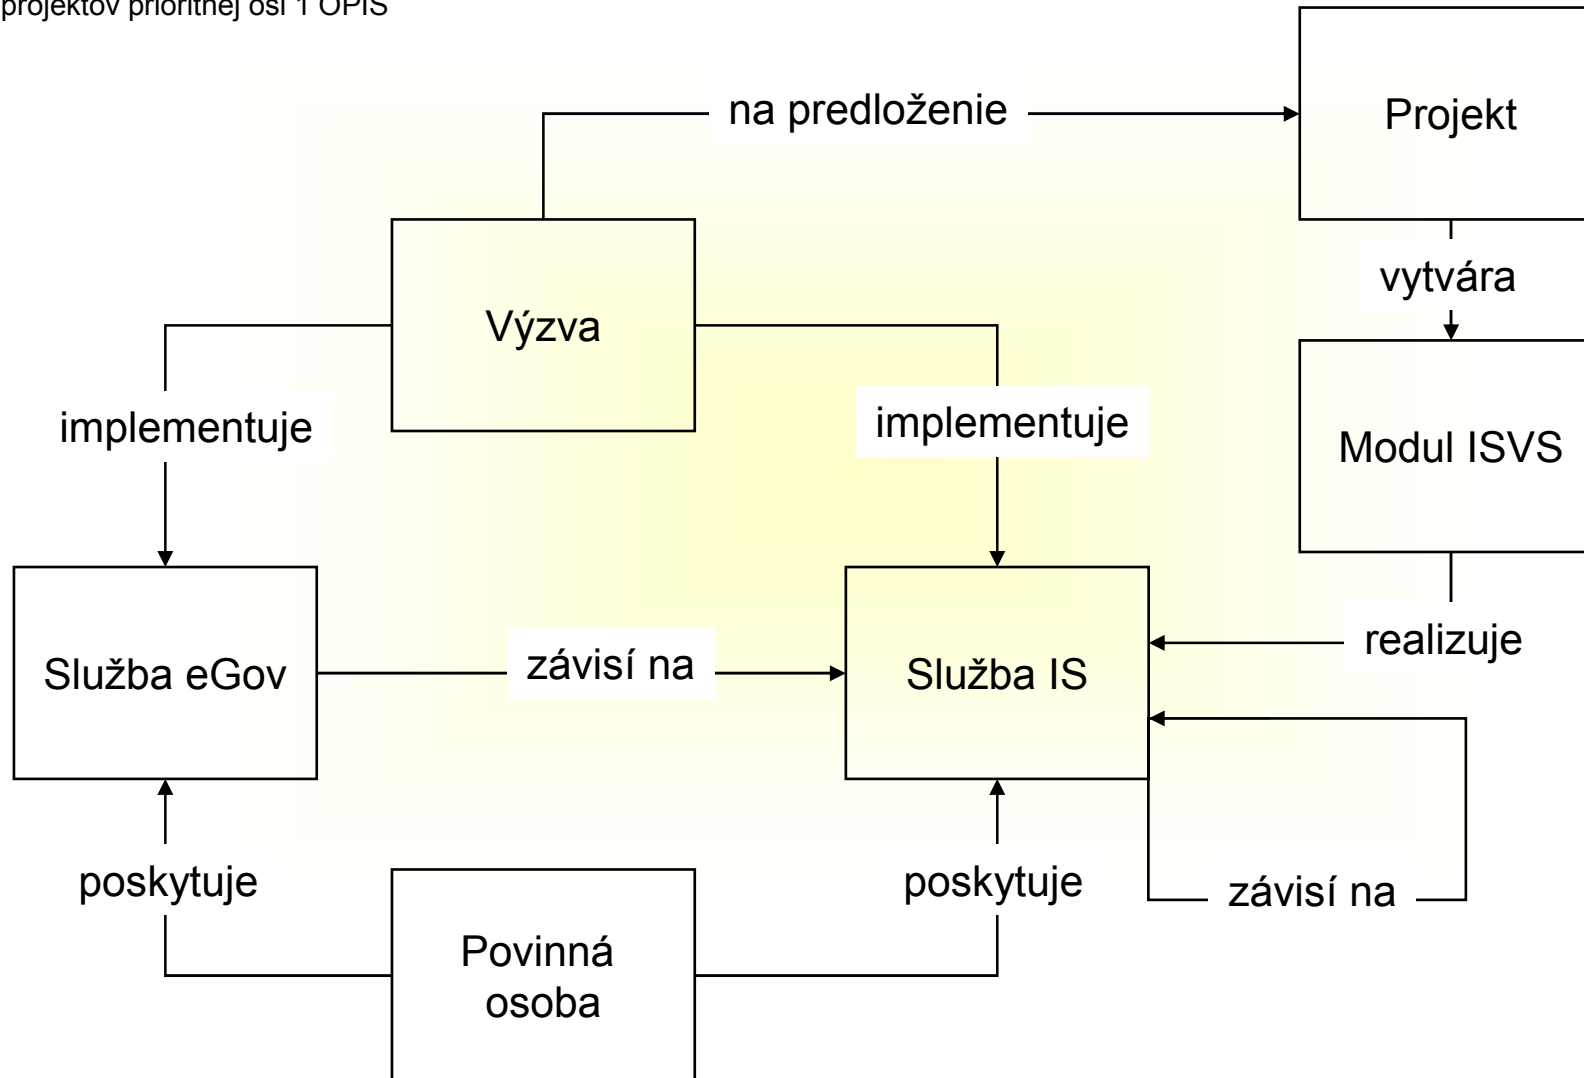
projektov prioritnej osi 1 OPIS

na predloženie

Projekt

vytvára

Výzva

implementuje

implementuje

Modul ISVS

Služba eGov

závisí na

Služba IS

realizuje

poskytuje

poskytuje

závisí na

Povinná osoba